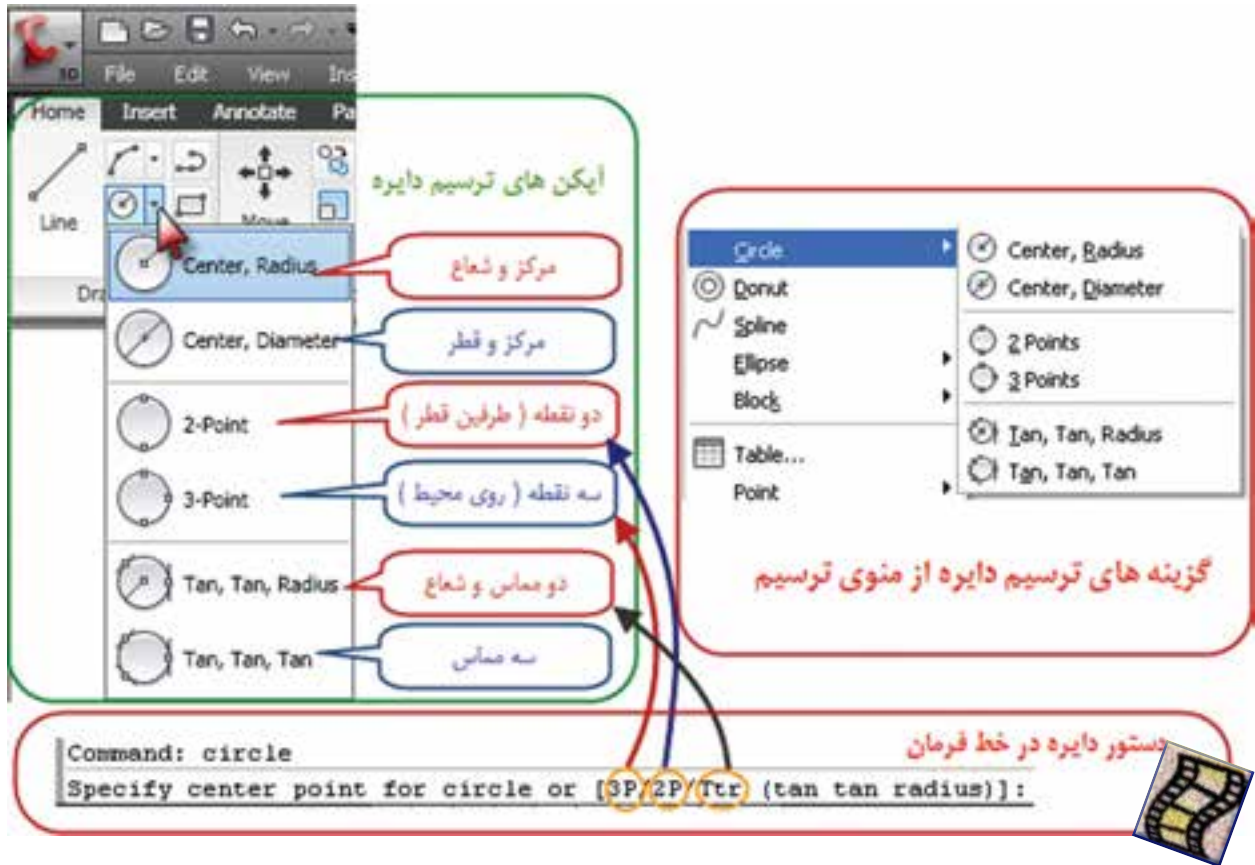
File Edit View Ins

Home Insert Annotate Pa

Line

Move

Dr

ایکن های ترسیم دایره

Center, Radius

مرکز و شعاع

Center, Diameter

مرکز و قطر

2-Point

دو نقطه ( طرفین قطر )

3-Point

سه نقطه ( روی محیط )

Tan, Tan, Radius

دو مماس و شعاع

Tan, Tan, Tan

سه مماس

Circle
Donut
Spline
Ellipse
Block
Table...
Point

Center, Radius
Center, Diameter
2 Points
3 Points
Tan, Tan, Radius
Tan, Tan, Tan

گزینه های ترسیم دایره از منوی ترسیم

دستور دایره در خط فرمان

Command: circle
Specify center point for circle or [3P/2P/Ttr (tan tan radius)]: